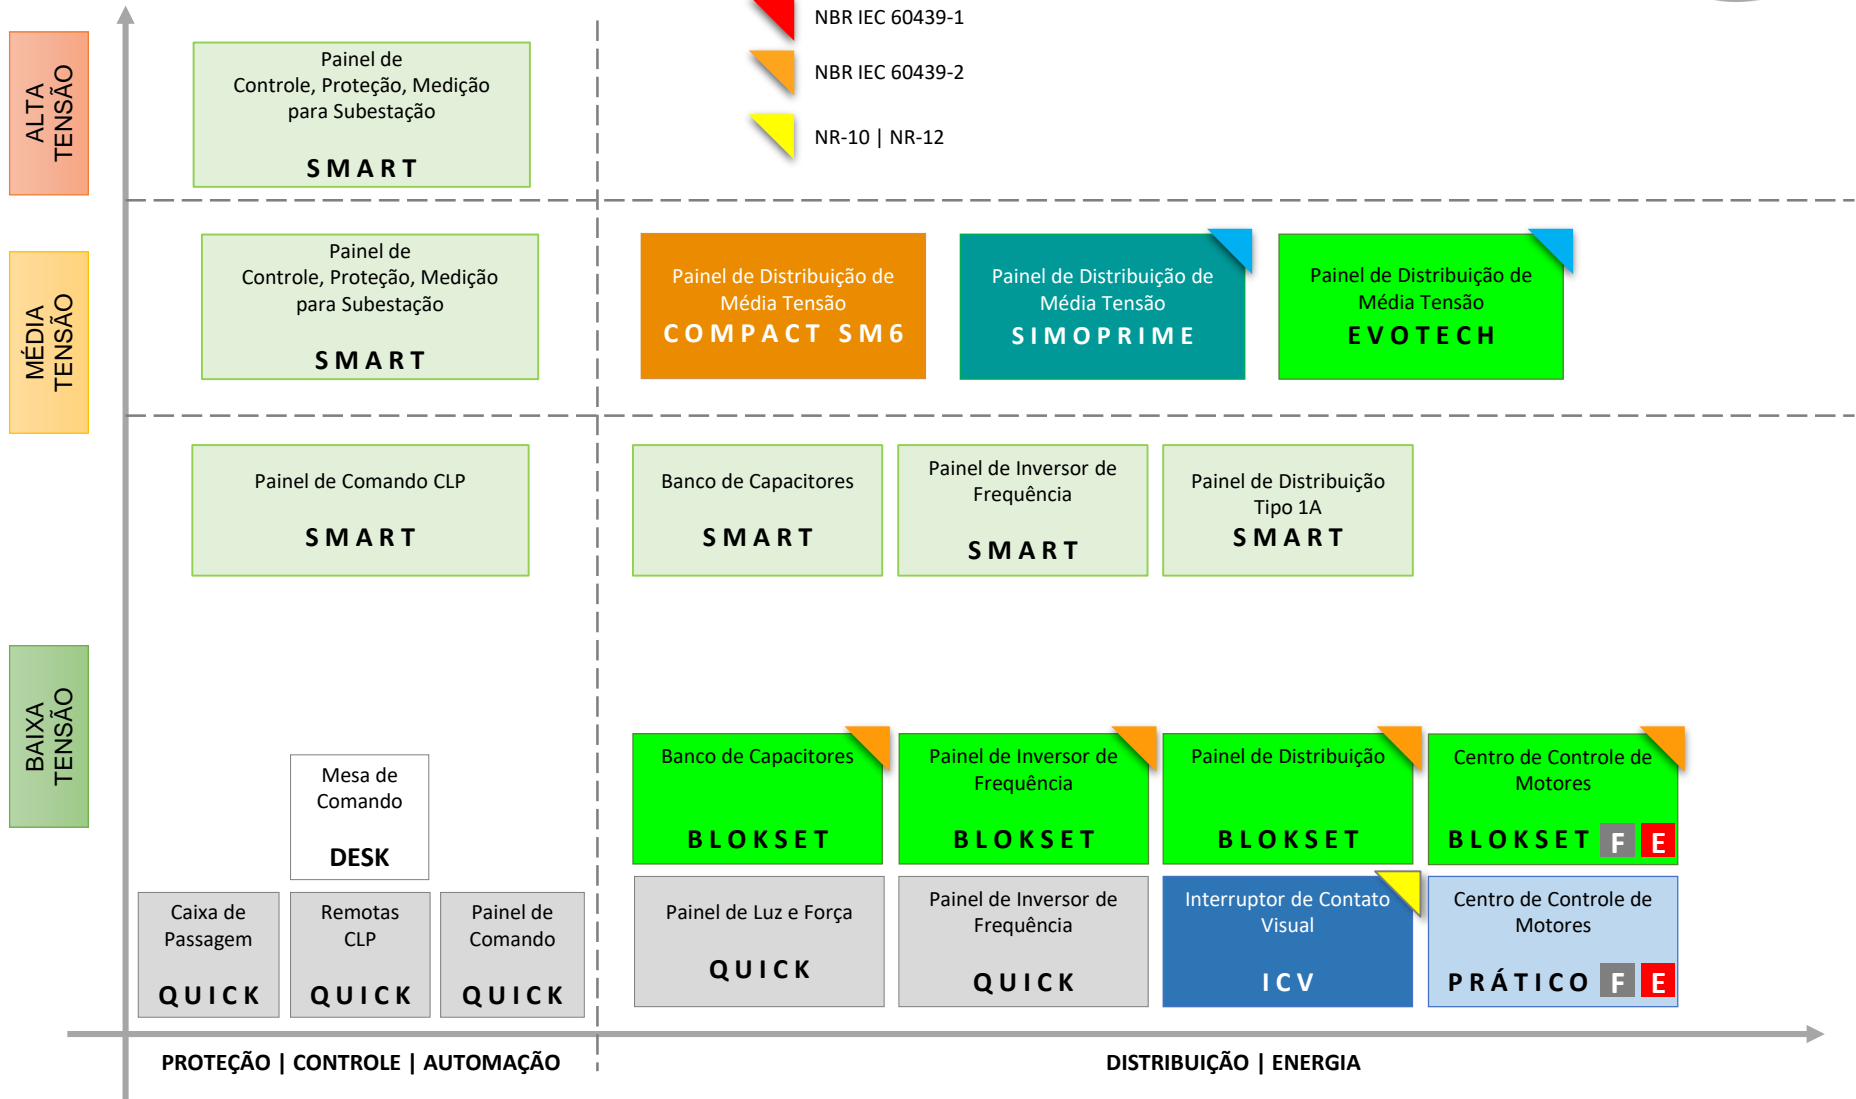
NBR IEC 60439-1

NBR IEC 60439-2

NR-10 | NR-12

ALTA TENSÃO

Painel de Controle, Proteção, Medição para Subestação
SMART

MÉDIA TENSÃO

Painel de Controle, Proteção, Medição para Subestação
SMART

Painel de Distribuição de Média Tensão
COMPACT SM6

Painel de Distribuição de Média Tensão
SIMOPRIME

Painel de Distribuição de Média Tensão
EVOTECH

Painel de Comando CLP
SMART

Banco de Capacitores
SMART

Painel de Inversor de Frequência
SMART

Painel de Distribuição Tipo 1A
SMART

BAIXA TENSÃO

Mesa de Comando
DESK

Banco de Capacitores
BLOKSET

Painel de Inversor de Frequência
BLOKSET

Painel de Distribuição
BLOKSET

Centro de Controle de Motores
BLOKSET F E

Caixa de Passagem
QUICK

Remotas CLP
QUICK

Painel de Comando
QUICK

Painel de Luz e Força
QUICK

Painel de Inversor de Frequência
QUICK

Interruptor de Contato Visual
ICV

Centro de Controle de Motores
PRÁTICO F E

PROTEÇÃO | CONTROLE | AUTOMAÇÃO

DISTRIBUIÇÃO | ENERGIA